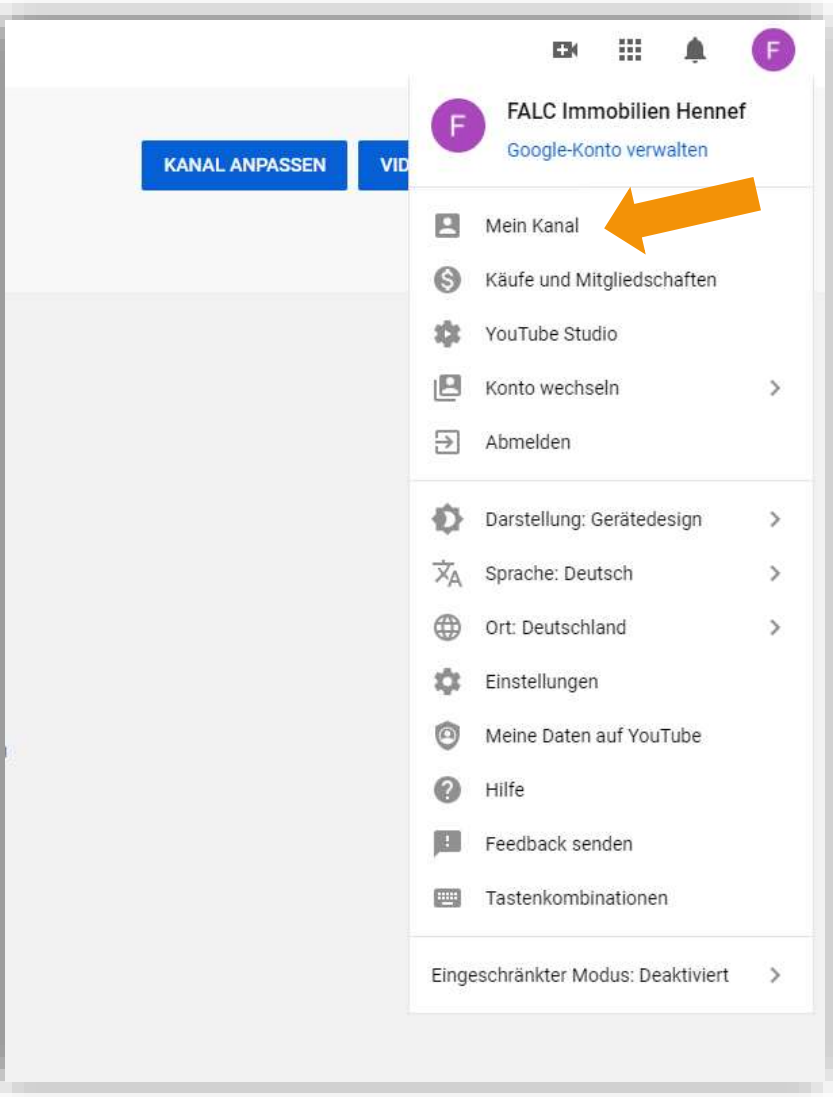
F

KANAL ANPASSEN

VID

F

FALC Immobilien Hennef

Google-Konto verwalten

Mein Kanal

Käufe und Mitgliedschaften

YouTube Studio

Konto wechseln

Abmelden

Darstellung: Gerätedesign

Sprache: Deutsch

Ort: Deutschland

Einstellungen

Meine Daten auf YouTube

Hilfe

Feedback senden

Tastenkombinationen

Eingeschränkter Modus: Deaktiviert